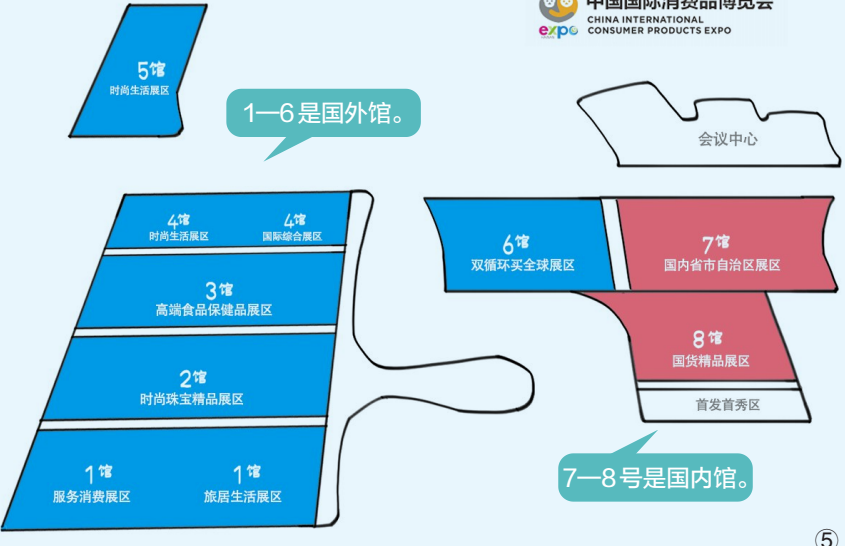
中国国际消费品博览会
CHINA INTERNATIONAL CONSUMER PRODUCTS EXPO
expo

5馆
时尚生活展区

1—6是国外馆。

会议中心

4馆
时尚生活展区

4馆
国际综合展区

3馆
高端食品保健品展区

2馆
时尚珠宝精品展区

1馆
服务消费展区

1馆
旅居生活展区

6馆
双循环买全球展区

7馆
国内省市自治区展区

8馆
国货精品展区

首发首秀区

7—8号是国内馆。

⑤